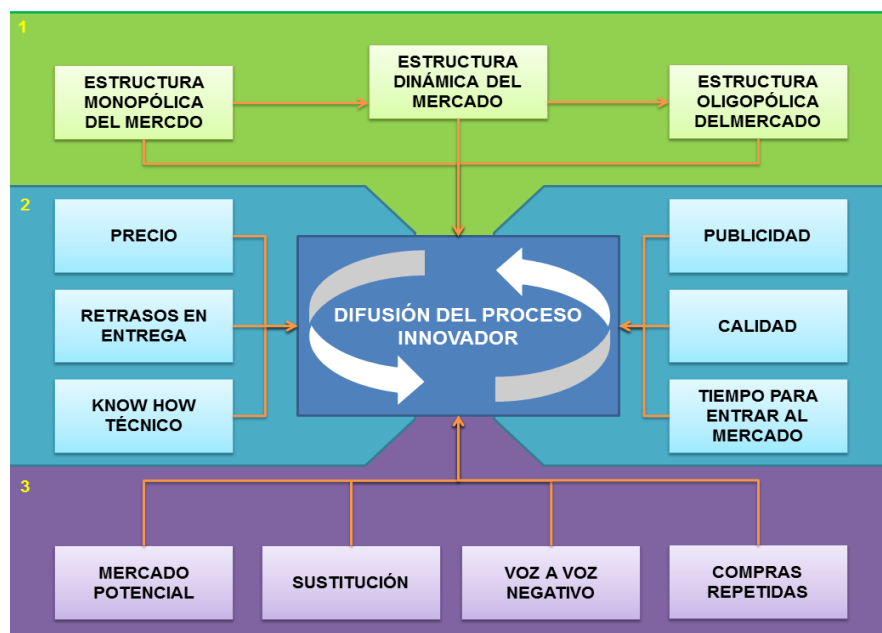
1

ESTRUCTURA MONOPÓLICA DEL MERCDO

ESTRUCTURA DINÁMICA DEL MERCADO

ESTRUCTURA OLIGOPÓLICA DELMERCADO

2

PRECIO

RETRASOS EN ENTREGA

KNOW HOW TÉCNICO

DIFUSIÓN DEL PROCESO INNOVADOR

PUBLICIDAD

CALIDAD

TIEMPO PARA ENTRAR AL MERCADO

3

MERCADO POTENCIAL

SUSTITUCIÓN

VOZ A VOZ NEGATIVO

COMPRAS REPETIDAS